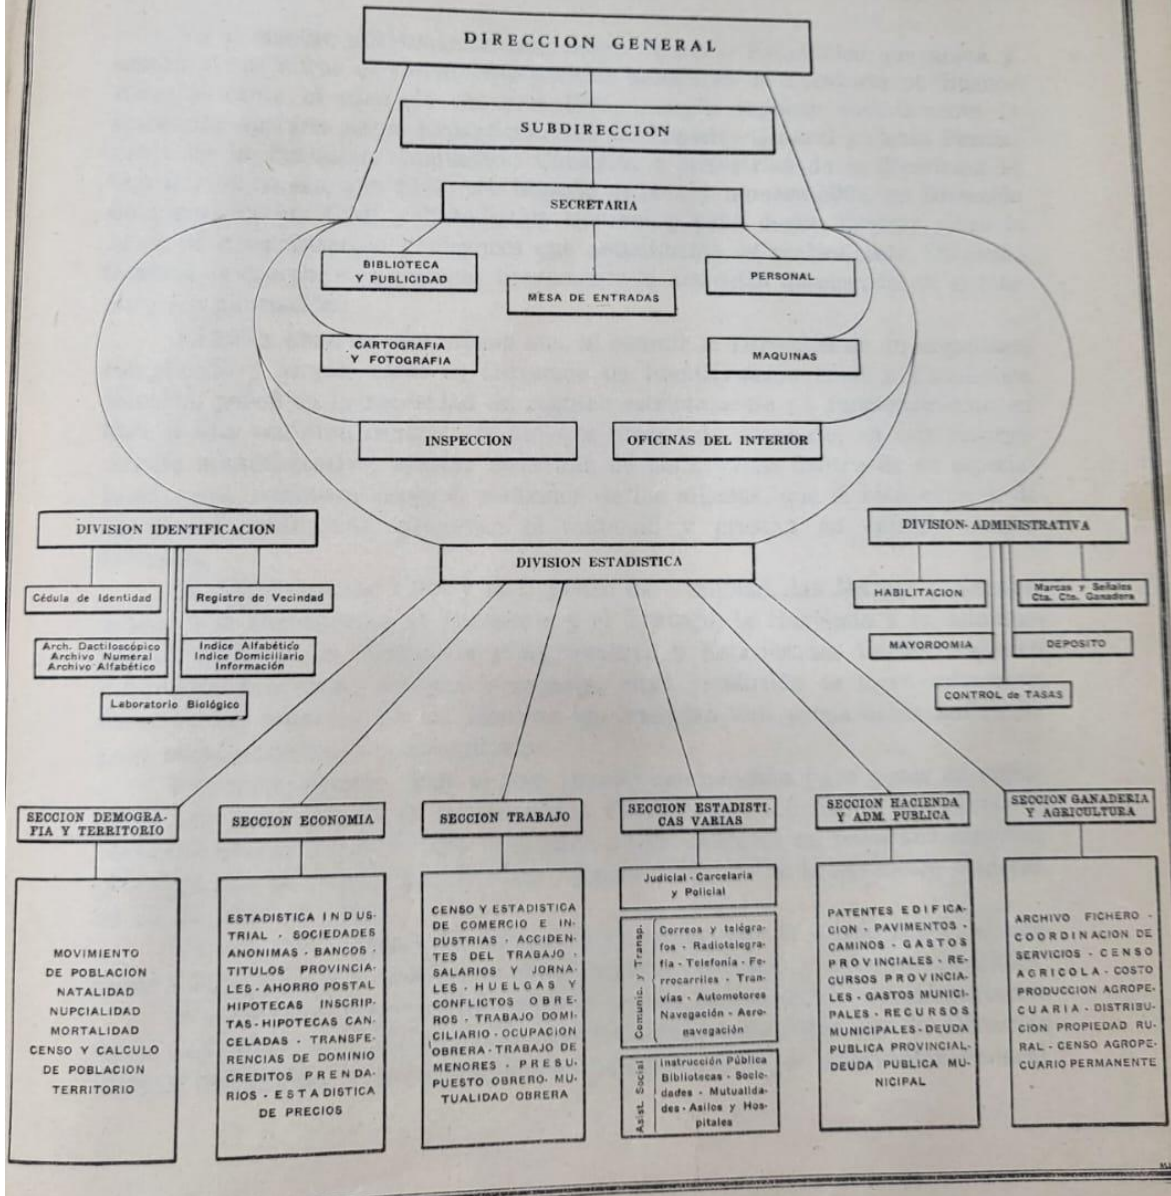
DIRECCION GENERAL

SUBDIRECCION

SECRETARIA

BIBLIOTECA Y PUBLICIDAD

MESA DE ENTRADAS

PERSONAL

CARTOGRAFIA Y FOTOGRAFIA

MAQUINAS

INSPECCION

OFICINAS DEL INTERIOR

DIVISION IDENTIFICACION

Cédula de Identidad

Registro de Vecindad

Arch. Dactiloscópico
Archivo Numeral
Archivo Alfabético

Indice Alfabético
Indice Domiciliario
Información

Laboratorio Biológico

DIVISION ESTADISTICA

DIVISION ADMINISTRATIVA

HABILITACION

Marcas y Señales Cta. Cte. Ganadera

MAYORDOMIA

DEPOSITO

CONTROL de TASAS

SECCION DEMOGRAFIA Y TERRITORIO

MOVIMIENTO DE POBLACION NATALIDAD NUPCIALIDAD MORTALIDAD CENSO Y CALCULO DE POBLACION TERRITORIO

SECCION ECONOMIA

ESTADISTICA INDUSTRIAL - SOCIEDADES ANONIMAS - BANCOS - TITULOS PROVINCIALES - AHORRO POSTAL HIPOTECAS INSCRIPTAS - HIPOTECAS CANCELADAS - TRANSFERENCIAS DE DOMINIO CREDITOS PRENDARIOS - ESTADISTICA DE PRECIOS

SECCION TRABAJO

CENSO Y ESTADISTICA DE COMERCIO E INDUSTRIAS - ACCIDENTES DEL TRABAJO - SALARIOS Y JORNALES - HUELGAS Y CONFLICTOS OBREROS - TRABAJO DOMICILIARIO - OCUPACION OBRERA - TRABAJO DE MENORES - PRESUPUESTO OBRERO - MUTUALIDAD OBRERA

SECCION ESTADISTICAS VARIAS

Judicial - Carcelaria y Policial

Comunic. y Transp.

Correos y telégrafos - Radiotelegrafía - Telefonía - Ferrocarriles - Tranvías - Automotores Navegación - Aeronavegación

Asist. Social

Instrucción Pública Bibliotecas - Sociedades - Mutualidades - Asilos y Hospitales

SECCION HACIENDA Y ADM. PUBLICA

PATENTES EDIFICACION - PAVIMENTOS - CAMINOS - GASTOS PROVINCIALES - RECURSOS PROVINCIALES - GASTOS MUNICIPALES - RECURSOS MUNICIPALES - DEUDA PUBLICA PROVINCIAL - DEUDA PUBLICA MUNICIPAL

SECCION GANADERIA Y AGRICULTURA

ARCHIVO FICHERO - COORDINACION DE SERVICIOS - CENSO AGRICOLA - COSTO PRODUCCION AGROPECUARIA - DISTRIBUCION PROPIEDAD RURAL - CENSO AGROPECUARIO PERMANENTE